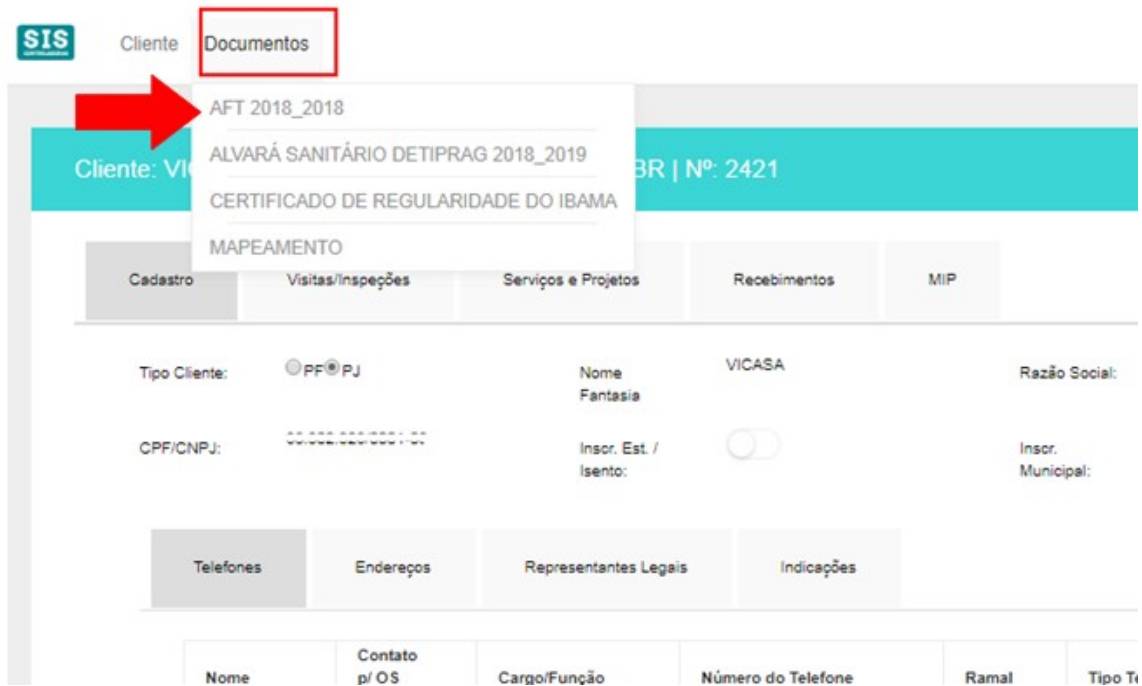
SIS

Cliente Documentos

AFT 2018_2018

ALVARÁ SANITÁRIO DETIPRAG 2018_2019

CERTIFICADO DE REGULARIDADE DO IBAMA

MAPEAMENTO

Cliente: VI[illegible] BR | Nº: 2421

Cadastro | Visitas/Inspeções | Serviços e Projetos | Recebimentos | MIP

Tipo Cliente: PF PJ

Nome Fantasia VICASA

Razão Social:

CPF/CNPJ: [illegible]

Inscr. Est. / Isento:

Inscr. Municipal:

Telefones | Endereços | Representantes Legais | Indicações

| Nome | Contato p/ OS | Cargo/Função | Número do Telefone | Ramal | Tipo Te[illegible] |
|---|---|---|---|---|---|